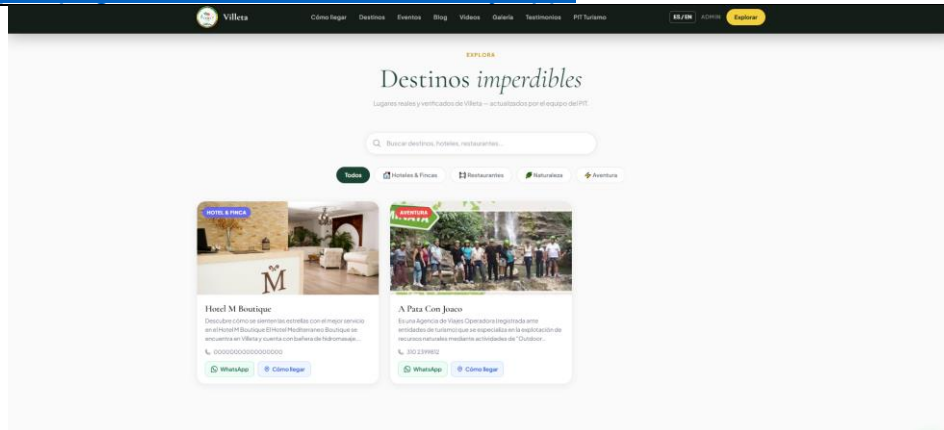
Villeta

Cómo llegar Destinos Eventos Blog Videos Galería Testimonios PIT Turismo

ES / EN ADMIN Explorar

EXPLORA

Destinos *imperdibles*

Lugares reales y verificados de Villeta — actualizados por el equipo del PIT.

Buscar destinos, hoteles, restaurantes...

Todos Hoteles & Fincas Restaurantes Naturaleza Aventura

HOTEL & FINCA

Hotel M Boutique

Descubre cómo se sienten las estrellas con el mejor servicio en el Hotel M Boutique El Hotel Mediterraneo Boutique se encuentra en Villeta y cuenta con bañera de hidromasaje...

0000000000000000

WhatsApp Cómo llegar

AVENTURA

A Pata Con Joaco

Es una Agencia de Viajes Operadora (registrada ante entidades de turismo) que se especializa en la explotación de recursos naturales mediante actividades de "Outdoor...

310 2399812

WhatsApp Cómo llegar